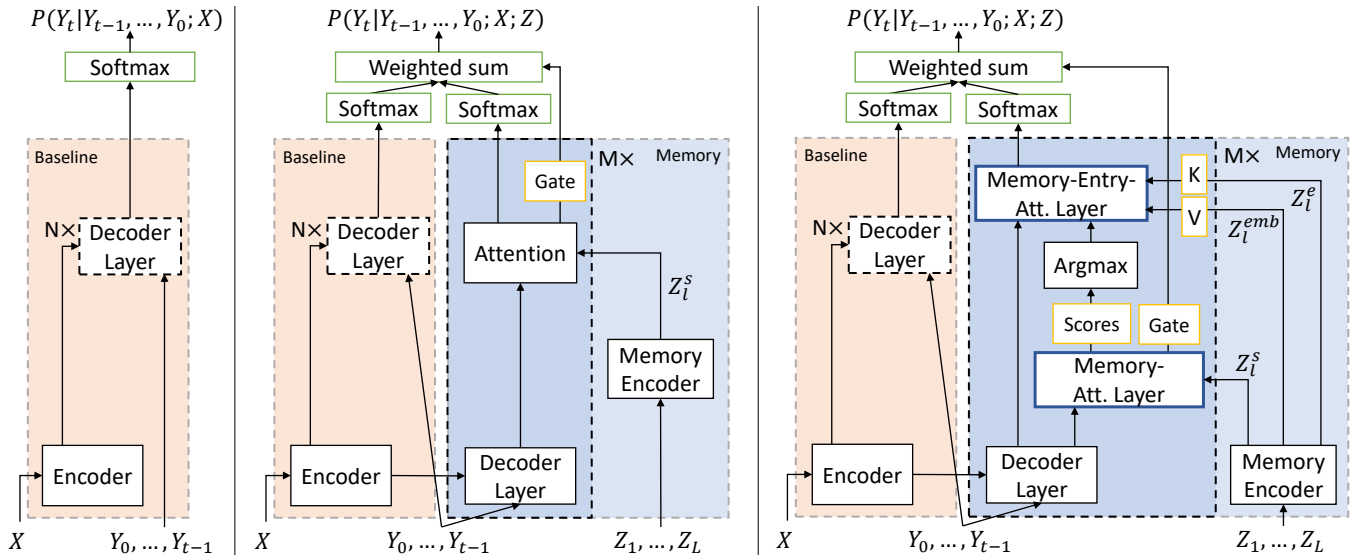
$P(Y_t|Y_{t-1},\ldots,Y_0;X)$

Softmax

Baseline

N×

Decoder Layer

Encoder

$X$

$Y_0,\ldots,Y_{t-1}$

$P(Y_t|Y_{t-1},\ldots,Y_0;X;Z)$

Weighted sum

Softmax

Softmax

Baseline

M×

Memory

Gate

N×

Decoder Layer

Attention

$Z_l^s$

Memory Encoder

Encoder

Decoder Layer

$X$

$Y_0,\ldots,Y_{t-1}$

$Z_1,\ldots,Z_L$

$P(Y_t|Y_{t-1},\ldots,Y_0;X;Z)$

Weighted sum

Softmax

Softmax

Baseline

M×

Memory

Memory-Entry-Att. Layer

K

V

$Z_l^e$

$Z_l^{emb}$

N×

Decoder Layer

Argmax

Scores

Gate

Memory-Att. Layer

$Z_l^s$

Encoder

Decoder Layer

Memory Encoder

$X$

$Y_0,\ldots,Y_{t-1}$

$Z_1,\ldots,Z_L$